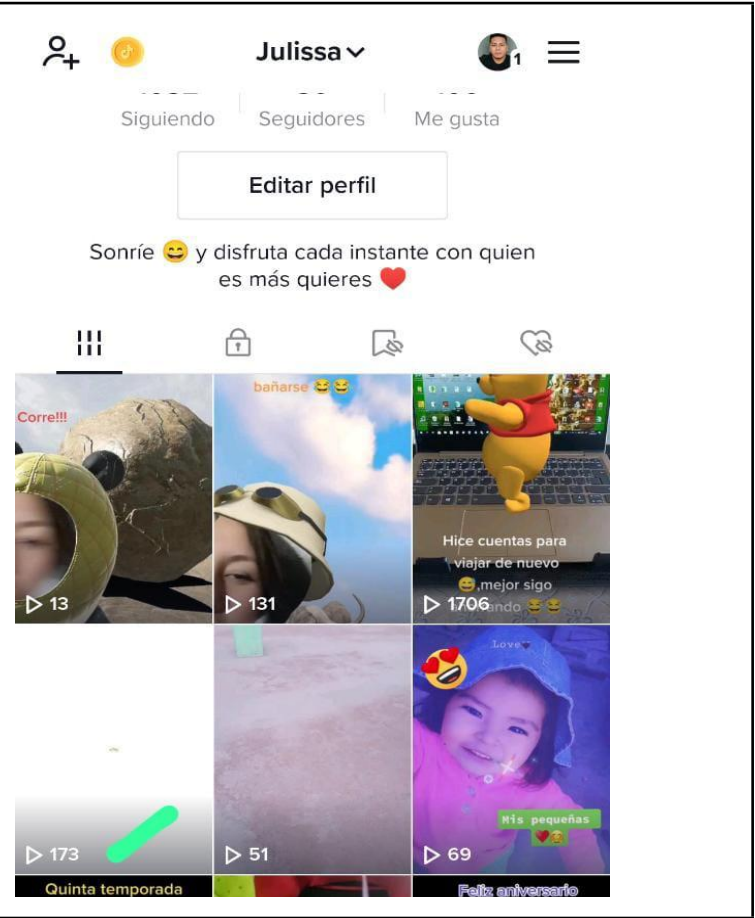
Julissa

1

Siguiendo Seguidores Me gusta

Editar perfil

Sonríe 😄 y disfruta cada instante con quien es más quieres ❤️

Corre!!!

▷ 13

bañarse 😆😆

▷ 131

Hice cuentas para viajar de nuevo 😄,mejor sigo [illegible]ando 😆😆

▷ 1706

▷ 173

▷ 51

Love

Mis pequeñas

▷ 69

Quinta temporada

Feliz aniversario